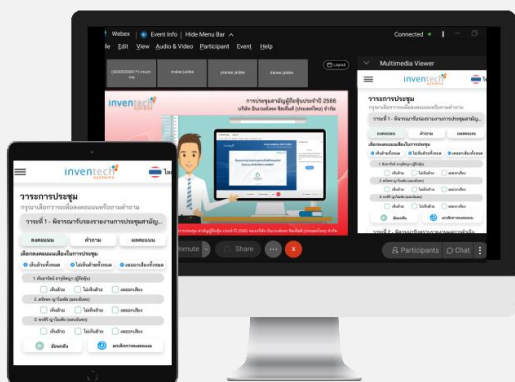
Webex | Event Info | Hide Menu Bar

File Edit View Audio & Video Participant Event Help

Connected

Layout

Multimedia Viewer

inventech

การประชุมสามัญผู้ถือหุ้นประจำปี 2566

บริษัท อินเวนท์เทค ซิสเต็มส์ (ประเทศไทย) จำกัด

วาระการประชุม

กรุณาเลือกวาระเพื่อลงคะแนนหรือถามคำถาม

วาระที่ 1 - พิจารณารับรองรายงานการประชุมสามัญ

ลงคะแนน

คำถาม

ผลคะแนน

เลือกลงคะแนนเสียงในการประชุม

เห็นด้วยทั้งหมด

ไม่เห็นด้วยทั้งหมด

งดออกเสียงทั้งหมด

เห็นด้วย

ไม่เห็นด้วย

งดออกเสียง

ยืนยันสิทธิ์

ยกเลิกการลงคะแนน

Unmute

Share

Participants

Chat

inventech

ไทย